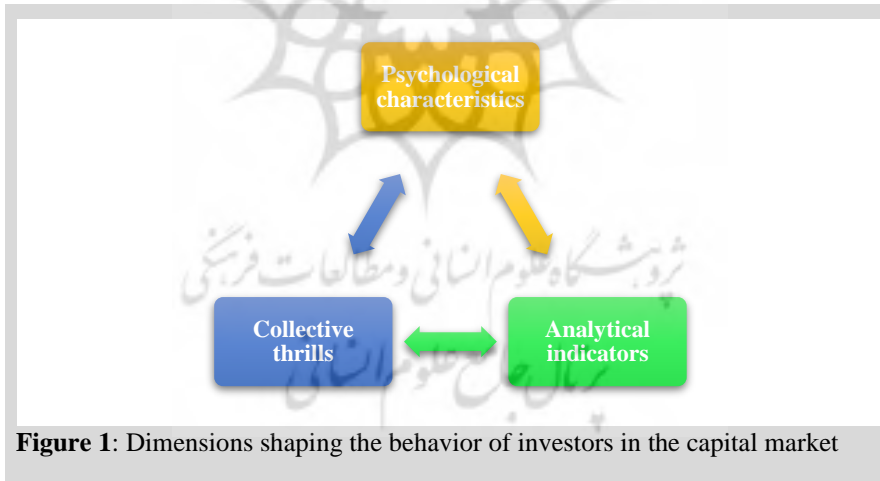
Psychological characteristics

Collective thrills

Analytical indicators

پژوهشگاه علوم انسانی و مطالعات فرهنگی
پرتال جامع علوم انسانی

**Figure 1**: Dimensions shaping the behavior of investors in the capital market